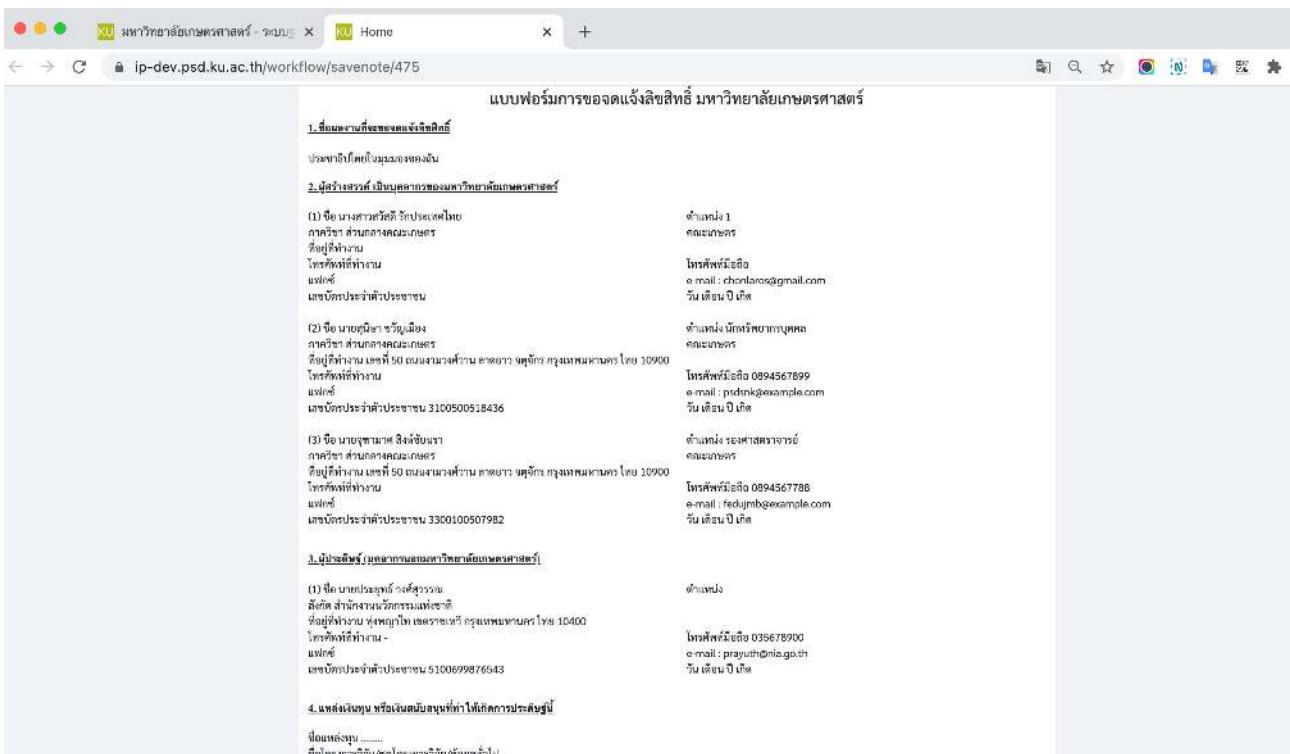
KU มหาวิทยาลัยเกษตรศาสตร์ - ระบบ ×   KU Home ×   +

ip-dev.psd.ku.ac.th/workflow/savenote/475

แบบฟอร์มการขอจดแจ้งลิขสิทธิ์ มหาวิทยาลัยเกษตรศาสตร์

1. ชื่อผลงานที่จะขอจดแจ้งลิขสิทธิ์

ประชาธิปไตยในมุมมองของฉัน

2. ผู้สร้างสรรค์ เป็นบุคลากรของมหาวิทยาลัยเกษตรศาสตร์

(1) ชื่อ นางสาวสวัสดี รักประเทศไทย
ภาควิชา ส่วนกลางคณะเกษตร
ที่อยู่ที่ทำงาน
โทรศัพท์ที่ทำงาน
แฟกซ์
เลขบัตรประจำตัวประชาชน

ตำแหน่ง 1
คณะเกษตร

โทรศัพท์มือถือ
e-mail : chonlaros@gmail.com
วัน เดือน ปี เกิด

(2) ชื่อ นายศุภิชา ขวัญเมือง
ภาควิชา ส่วนกลางคณะเกษตร
ที่อยู่ที่ทำงาน เลขที่ 50 ถนนงามวงศ์วาน ลาดยาว จตุจักร กรุงเทพมหานคร ไทย 10900
โทรศัพท์ที่ทำงาน
แฟกซ์
เลขบัตรประจำตัวประชาชน 3100500518436

ตำแหน่ง นักทรัพยากรบุคคล
คณะเกษตร

โทรศัพท์มือถือ 0894567899
e-mail : psdsnk@example.com
วัน เดือน ปี เกิด

(3) ชื่อ นายจุฑามาศ สิงห์ขันเรา
ภาควิชา ส่วนกลางคณะเกษตร
ที่อยู่ที่ทำงาน เลขที่ 50 ถนนงามวงศ์วาน ลาดยาว จตุจักร กรุงเทพมหานคร ไทย 10900
โทรศัพท์ที่ทำงาน
แฟกซ์
เลขบัตรประจำตัวประชาชน 3300100507982

ตำแหน่ง รองศาสตราจารย์
คณะเกษตร

โทรศัพท์มือถือ 0894567788
e-mail : fedujmb@example.com
วัน เดือน ปี เกิด

3. ผู้ประดิษฐ์ (บุคลากรนอกมหาวิทยาลัยเกษตรศาสตร์)

(1) ชื่อ นายประยุทธ์ วงศ์สุวรรณ
สังกัด สำนักงานนวัตกรรมแห่งชาติ
ที่อยู่ที่ทำงาน ทุ่งพญาไท เขตราชเทวี กรุงเทพมหานคร ไทย 10400
โทรศัพท์ที่ทำงาน -
แฟกซ์
เลขบัตรประจำตัวประชาชน 5100699876543

ตำแหน่ง

โทรศัพท์มือถือ 035678900
e-mail : prayuth@nia.go.th
วัน เดือน ปี เกิด

4. แหล่งเงินทุน หรือเงินสนับสนุนที่ทำให้เกิดการประดิษฐ์นี้

ชื่อแหล่งทุน ........
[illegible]